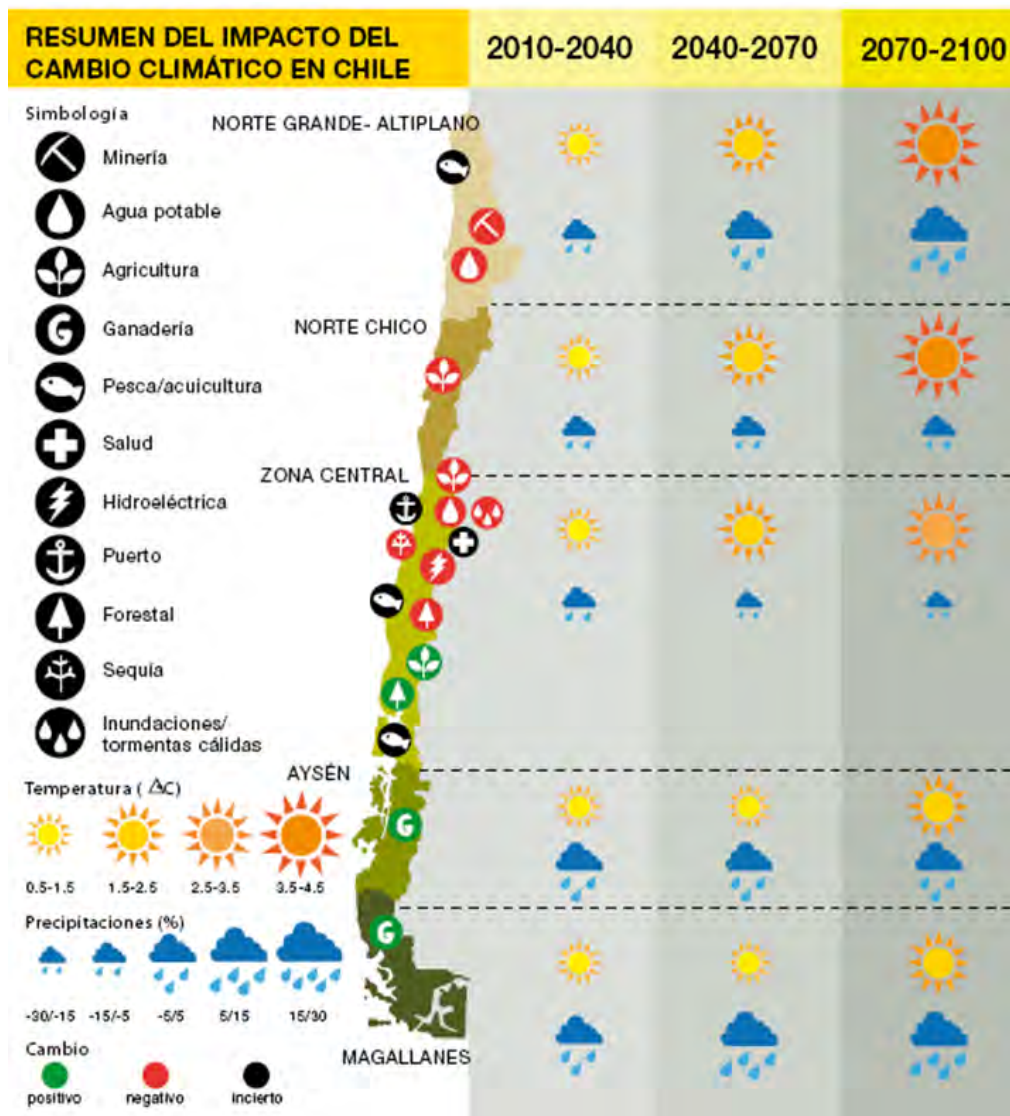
RESUMEN DEL IMPACTO DEL CAMBIO CLIMÁTICO EN CHILE

2010-2040 2040-2070 2070-2100

Simbología
Minería
Agua potable
Agricultura
Ganadería
Pesca/acuicultura
Salud
Hidroeléctrica
Puerto
Forestal
Sequía
Inundaciones/ tormentas cálidas

NORTE GRANDE- ALTIPLANO
NORTE CHICO
ZONA CENTRAL
AYSÉN
MAGALLANES

Temperatura ( $\Delta$C)
0.5-1.5 1.5-2.5 2.5-3.5 3.5-4.5

Precipitaciones (%)
-30/-15 -15/-5 -5/5 5/15 15/30

Cambio
positivo negativo incierto